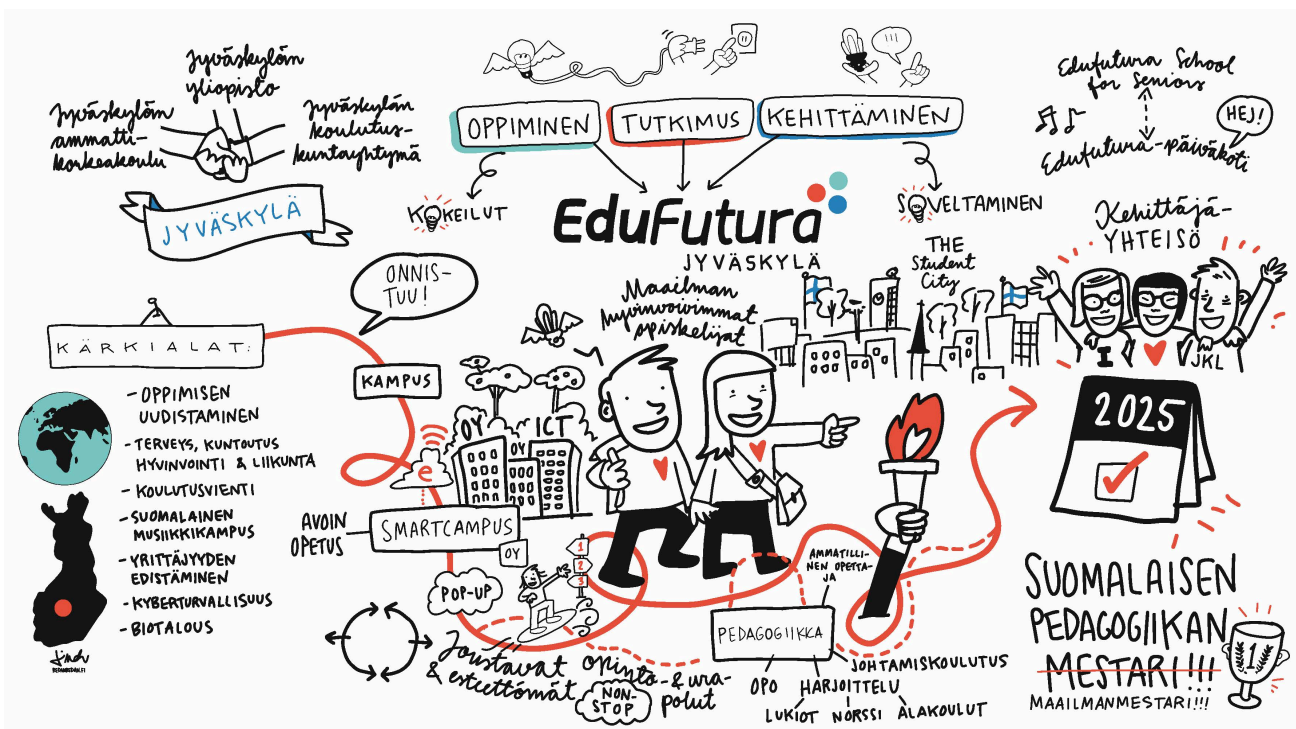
Jyväskylän yliopisto

Jyväskylän ammattikorkeakoulu

Jyväskylän koulutuskuntayhtymä

JYVÄSKYLÄ

OPPIMINEN

TUTKIMUS

KEHITTÄMINEN

KOKEILUT

SOVELTAMINEN

EduFutura

JYVÄSKYLÄ

Edufutura School for Seniors

HEJ!

Edufutura-päiväkoti

Kehittäjäyhteisö

THE Student City

ONNISTUU!

Maailman hyvinvoivimmat opiskelijat

KÄRKIALAT:

KAMPUS

OY

ICT

OY

- OPPIMISEN UUDISTAMINEN

- TERVEYS, KUNTOUTUS HYVINVOINTI & LIIKUNTA

- KOULUTUSVIENTI

- SUOMALAINEN MUSIIKKIKAMPUS

- YRITTÄJYYDEN EDISTÄMINEN

- KYBERTURVALLISUUS

- BIOTALOUS

AVOIN OPETUS

SMARTCAMPUS

OY

POP-UP

1 2 3

I ♥ JKL

2025

AMMATILLINEN OPETTAJA

PEDAGOGIIKKA

JOHTAMISKOULUTUS

OPO

HARJOITTELU

LUKIOT

NORSSI

ALAKOULUT

Joustavat & esteettömät opinto- & urapolut

NON-STOP

SUOMALAISEN PEDAGOGIIKAN MESTARI!!!

MAAILMANMESTARI!!!

1

Linda